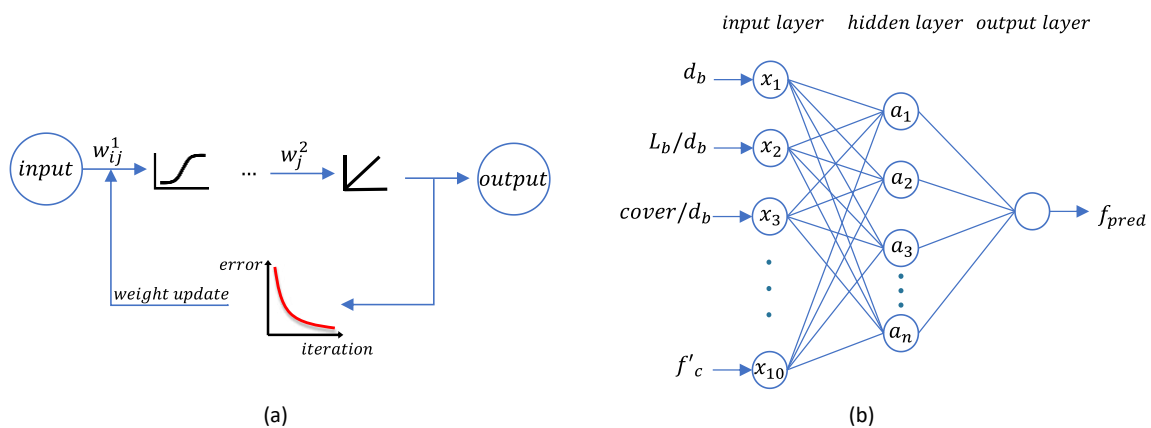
input $w_{ij}^1$ ... $w_j^2$ output

error

weight update

iteration

(a)

input layer hidden layer output layer

$d_b$ $x_1$

$L_b/d_b$ $x_2$

$cover/d_b$ $x_3$

$f'_c$ $x_{10}$

$a_1$

$a_2$

$a_3$

$a_n$

$f_{pred}$

(b)